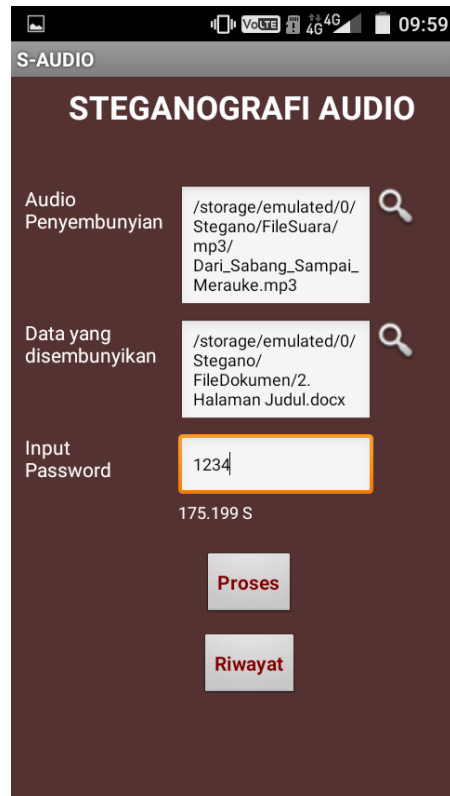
VoLTE 4G 4G 09:59

S-AUDIO

STEGANOGRAFI AUDIO

Audio Penyembunyian

/storage/emulated/0/Stegano/FileSuara/mp3/Dari_Sabang_Sampai_Merauke.mp3

Data yang disembunyikan

/storage/emulated/0/Stegano/FileDokumen/2. Halaman Judul.docx

Input Password

1234

175.199 S

Proses

Riwayat